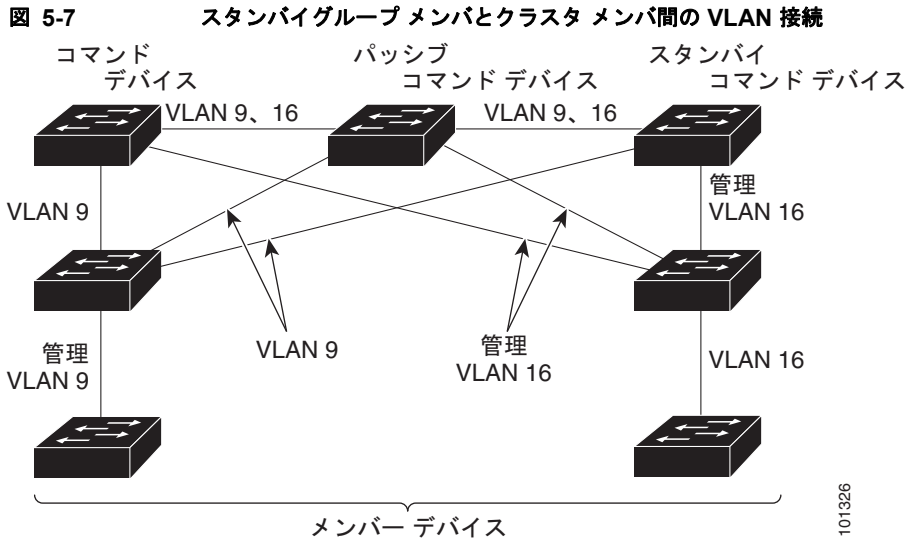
図 5-7 スタンバイグループ メンバとクラスタ メンバ間の VLAN 接続

コマンド デバイス

パッシブ コマンド デバイス

スタンバイ コマンド デバイス

VLAN 9、16

VLAN 9、16

VLAN 9

管理 VLAN 16

管理 VLAN 9

VLAN 9

管理 VLAN 16

VLAN 16

メンバー デバイス

101326